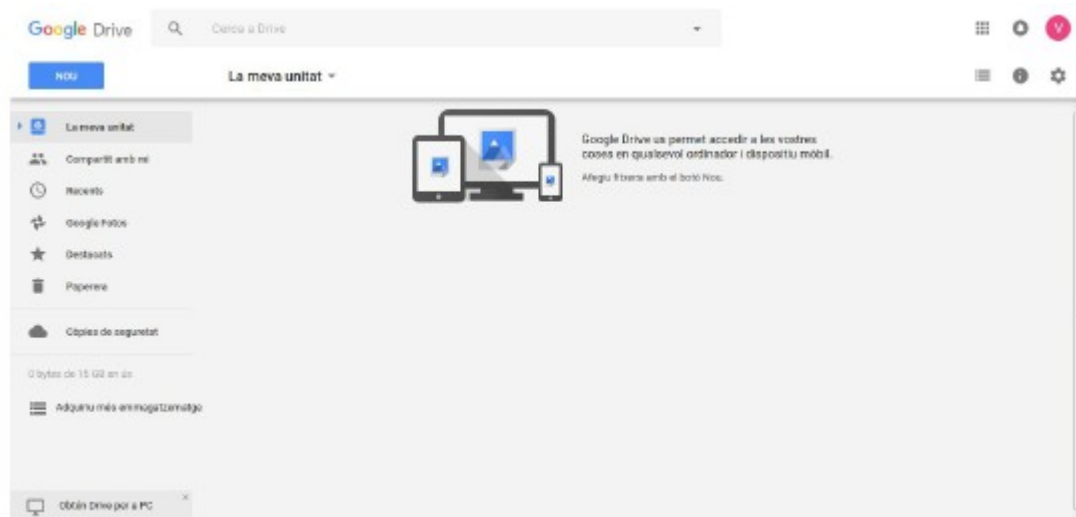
Google Drive

Cerca a Drive

V

NOU

La meva unitat

La meva unitat

Compartit amb mi

Recents

Google Fotos

Destacats

Paperera

Còpies de seguretat

0 bytes de 15 GB en ús

Adquiriu més emmagatzematge

Obtén Drive per a PC

Google Drive us permet accedir a les vostres coses en qualsevol ordinador i dispositiu mòbil.

Afegiu fitxers amb el botó Nou.